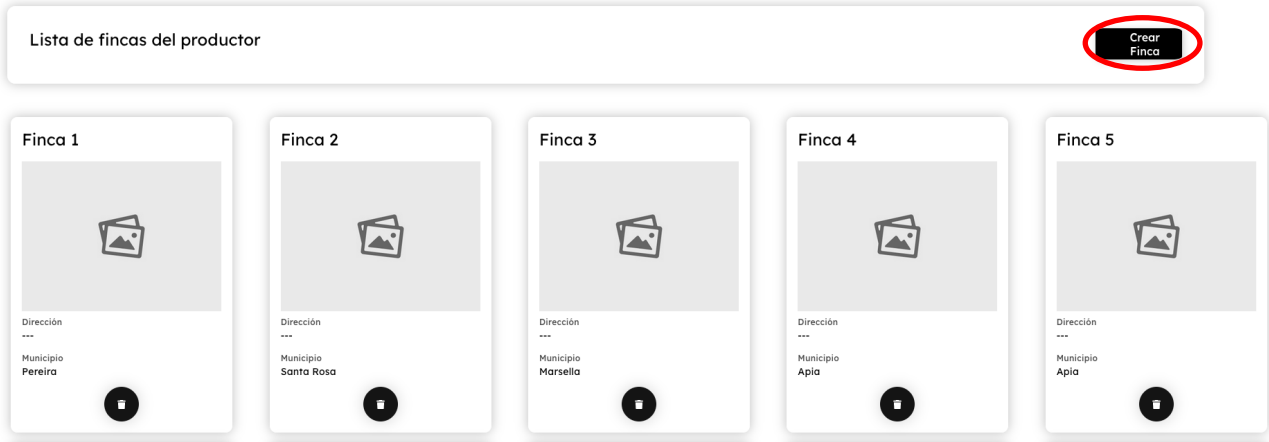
Lista de fincas del productor

Crear Finca

Finca 1

Dirección
---
Municipio
Pereira

Finca 2

Dirección
---
Municipio
Santa Rosa

Finca 3

Dirección
---
Municipio
Marsella

Finca 4

Dirección
---
Municipio
Apia

Finca 5

Dirección
---
Municipio
Apia